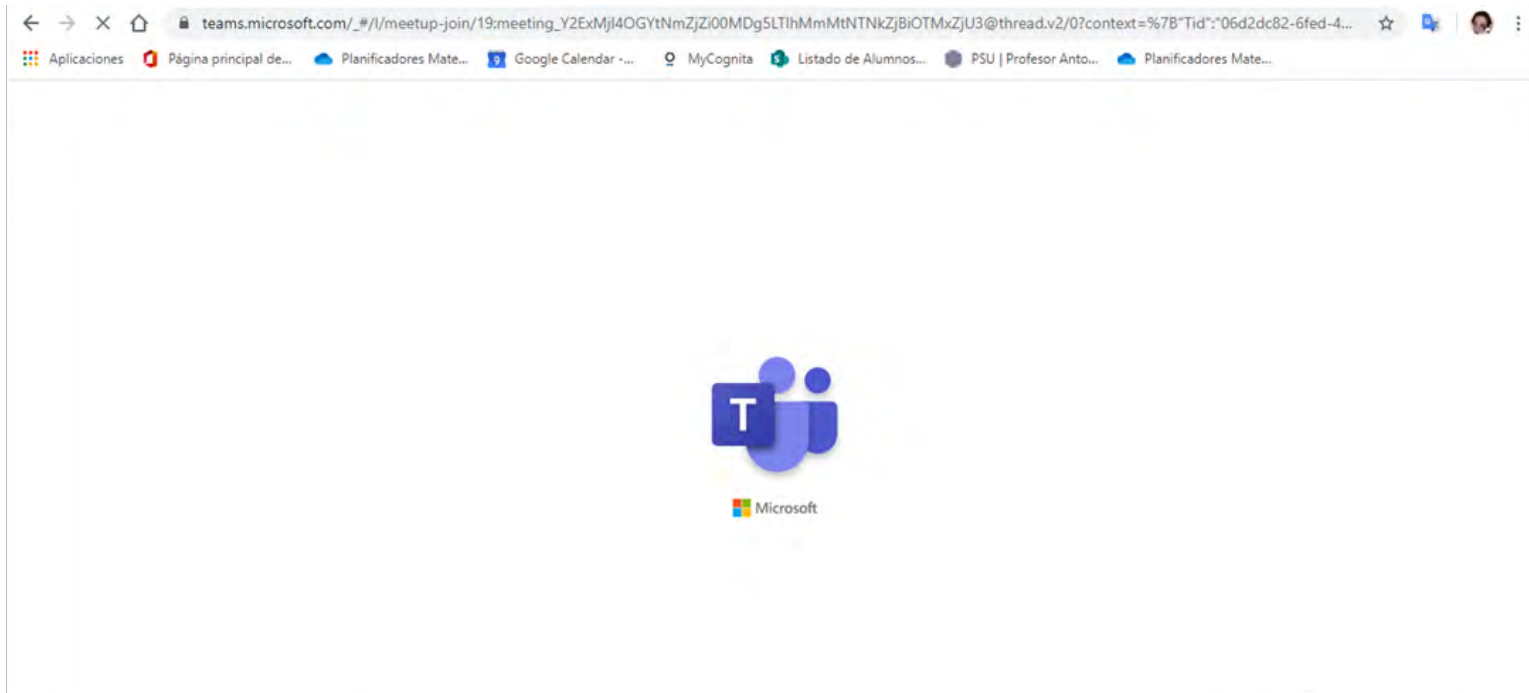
teams.microsoft.com/_#/l/meetup-join/19:meeting_Y2ExMjI4OGYtNmZjZi00MDg5LTlhMmMtNTNkZjBiOTMxZjU3@thread.v2/0?context=%7B"Tid":"06d2dc82-6fed-4...

Aplicaciones Página principal de... Planificadores Mate... 9 Google Calendar -... MyCognita Listado de Alumnos... PSU | Profesor Anto... Planificadores Mate...

T

Microsoft